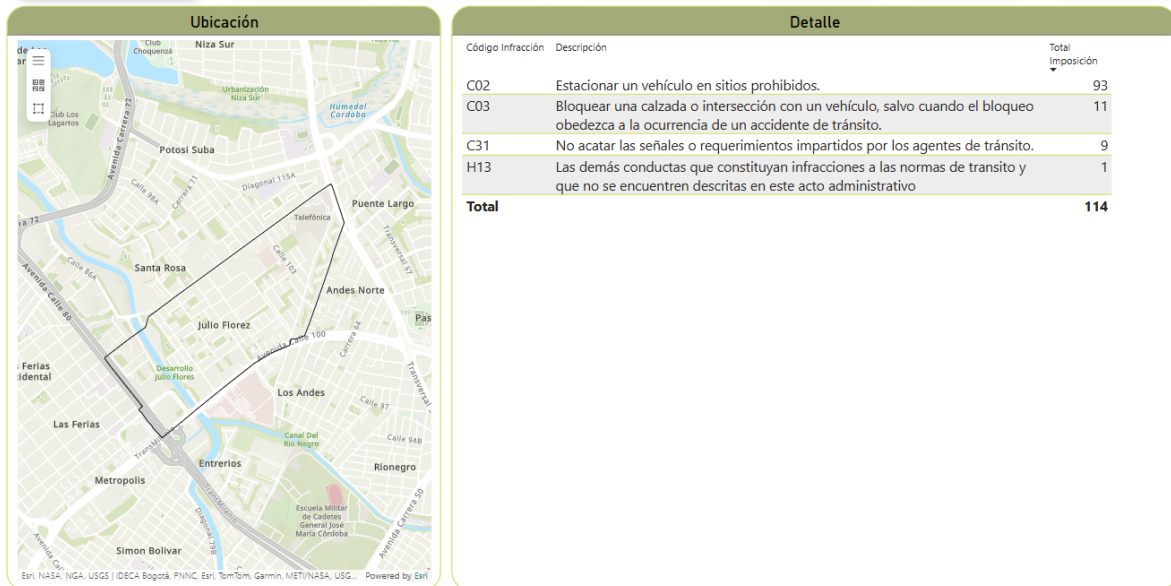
Ubicación

Club Choquenzá
Niza Sur
Urbanización Niza Sur
Humedal Córdoba
Club Los Lagartos
Avenida Carrera 72
Potosi Suba
Calle 98A
Carrera 71
Diagonal 115A
Telefónica
Puente Largo
Transversal 57
Calle 86A
Santa Rosa
Calle 103
Andes Norte
Avenida Calle 80
Julio Florez
Avenida Calle 100
Carrera 64
Pas
Ferias Occidental
Desarrollo Julio Flores
Los Andes
Calle 97
Transversal
Las Ferias
Canal Del Rio Negro
Calle 94B
Entrerios
Rionegro
Metropolis
Escuela Militar de Cadetes General José María Córdoba
Avenida Carrera 50
Diagonal 79B
Simon Bolivar
Esri, NASA, NGA, USGS | IDECA Bogotá, PNNC, Esri, TomTom, Garmin, METI/NASA, USG... Powered by Esri

Detalle

| Código Infracción | Descripción | Total Imposición |
|---|---|---|
| C02 | Estacionar un vehículo en sitios prohibidos. | 93 |
| C03 | Bloquear una calzada o intersección con un vehículo, salvo cuando el bloqueo obedezca a la ocurrencia de un accidente de tránsito. | 11 |
| C31 | No acatar las señales o requerimientos impartidos por los agentes de tránsito. | 9 |
| H13 | Las demás conductas que constituyan infracciones a las normas de transito y que no se encuentren descritas en este acto administrativo | 1 |
| Total | | 114 |